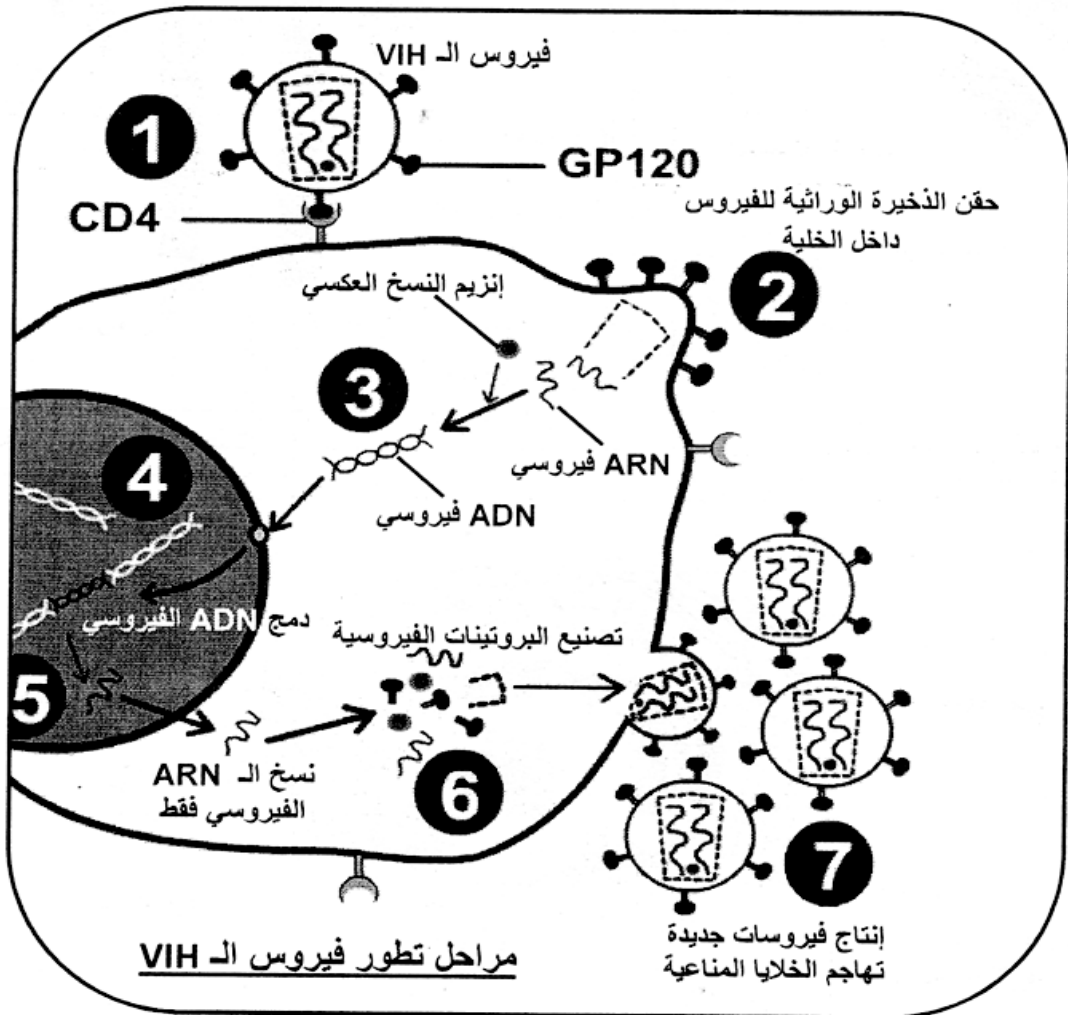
فيروس الـ VIH

1

GP120

CD4

حقن الذخيرة الوراثية للفيروس داخل الخلية

2

إنزيم النسخ العكسي

3

ARN فيروسي

4

ADN فيروسي

دمج ADN الفيروسي

تصنيع البروتينات الفيروسية

5

نسخ الـ ARN الفيروسي فقط

6

7

إنتاج فيروسات جديدة تهاجم الخلايا المناعية

مراحل تطور فيروس الـ VIH